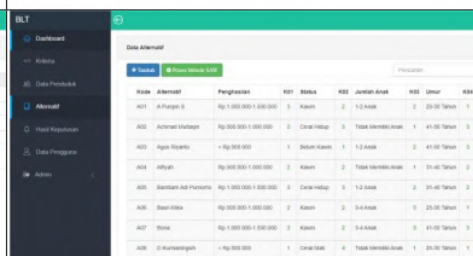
BLT

Dashboard
Kriteria
Data Penduduk
Alternatif
Hasil Keputusan
Data Pengguna
Admin

Data Alternatif

+ Tambah
Proses Metode SAW

Pencarian

| Kode | Alternatif | Penghasilan | K01 | Status | K02 | Jumlah Anak | K03 | Umur | K04 |
|---|---|---|---|---|---|---|---|---|---|
| A01 | A Pungen S | Rp 1.000.000-1.500.000 | 3 | Kawin | 2 | 1-2 Anak | 2 | 23-30 Tahun | 3 |
| A02 | Achmad Warbapa | Rp 500.000-1.000.000 | 2 | Cerai Hidup | 3 | Tidak Memiliki Anak | 1 | 41-50 Tahun | 3 |
| A03 | Agus Rizanto | < Rp 500.000 | 1 | Belum Kawin | 1 | 1-2 Anak | 2 | 41-50 Tahun | 3 |
| A04 | Alfiyah | Rp 500.000-1.000.000 | 2 | Kawin | 2 | 1-2 Anak | 2 | 31-40 Tahun | 2 |
| A05 | Bambam Adi Purnomo | Rp 1.000.000-1.500.000 | 3 | Cerai Hidup | 3 | 1-2 Anak | 2 | 31-40 Tahun | 2 |
| A06 | Basri Aliea | Rp 500.000-1.000.000 | 2 | Kawin | 2 | 3-4 Anak | 3 | 20-30 Tahun | 1 |
| A07 | Bona | Rp 1.000.000-1.500.000 | 3 | Kawin | 2 | 3-4 Anak | 3 | 41-50 Tahun | 3 |
| A08 | D Kurniasingsih | < Rp 500.000 | 1 | Cerai Mati | 4 | Tidak Memiliki Anak | 1 | 31-50 Tahun | 3 |